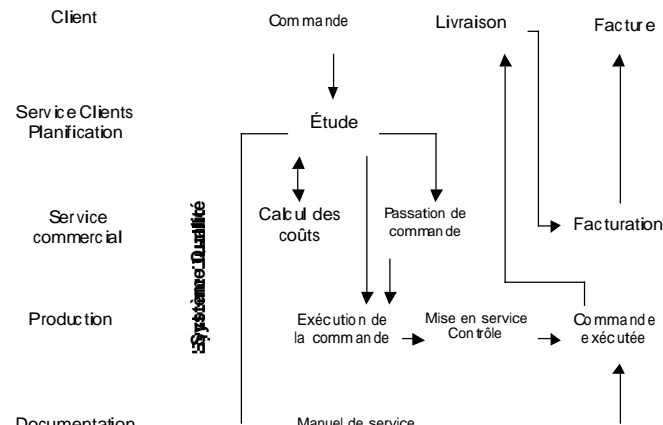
Client

Commande

Livraison

Facture

Service Clients Planification

Étude

Service commercial

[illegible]

Calcul des coûts

Passation de commande

Facturation

Production

Exécution de la commande

Mise en service Contrôle

Commande exécutée

Documentation

Manuel de service